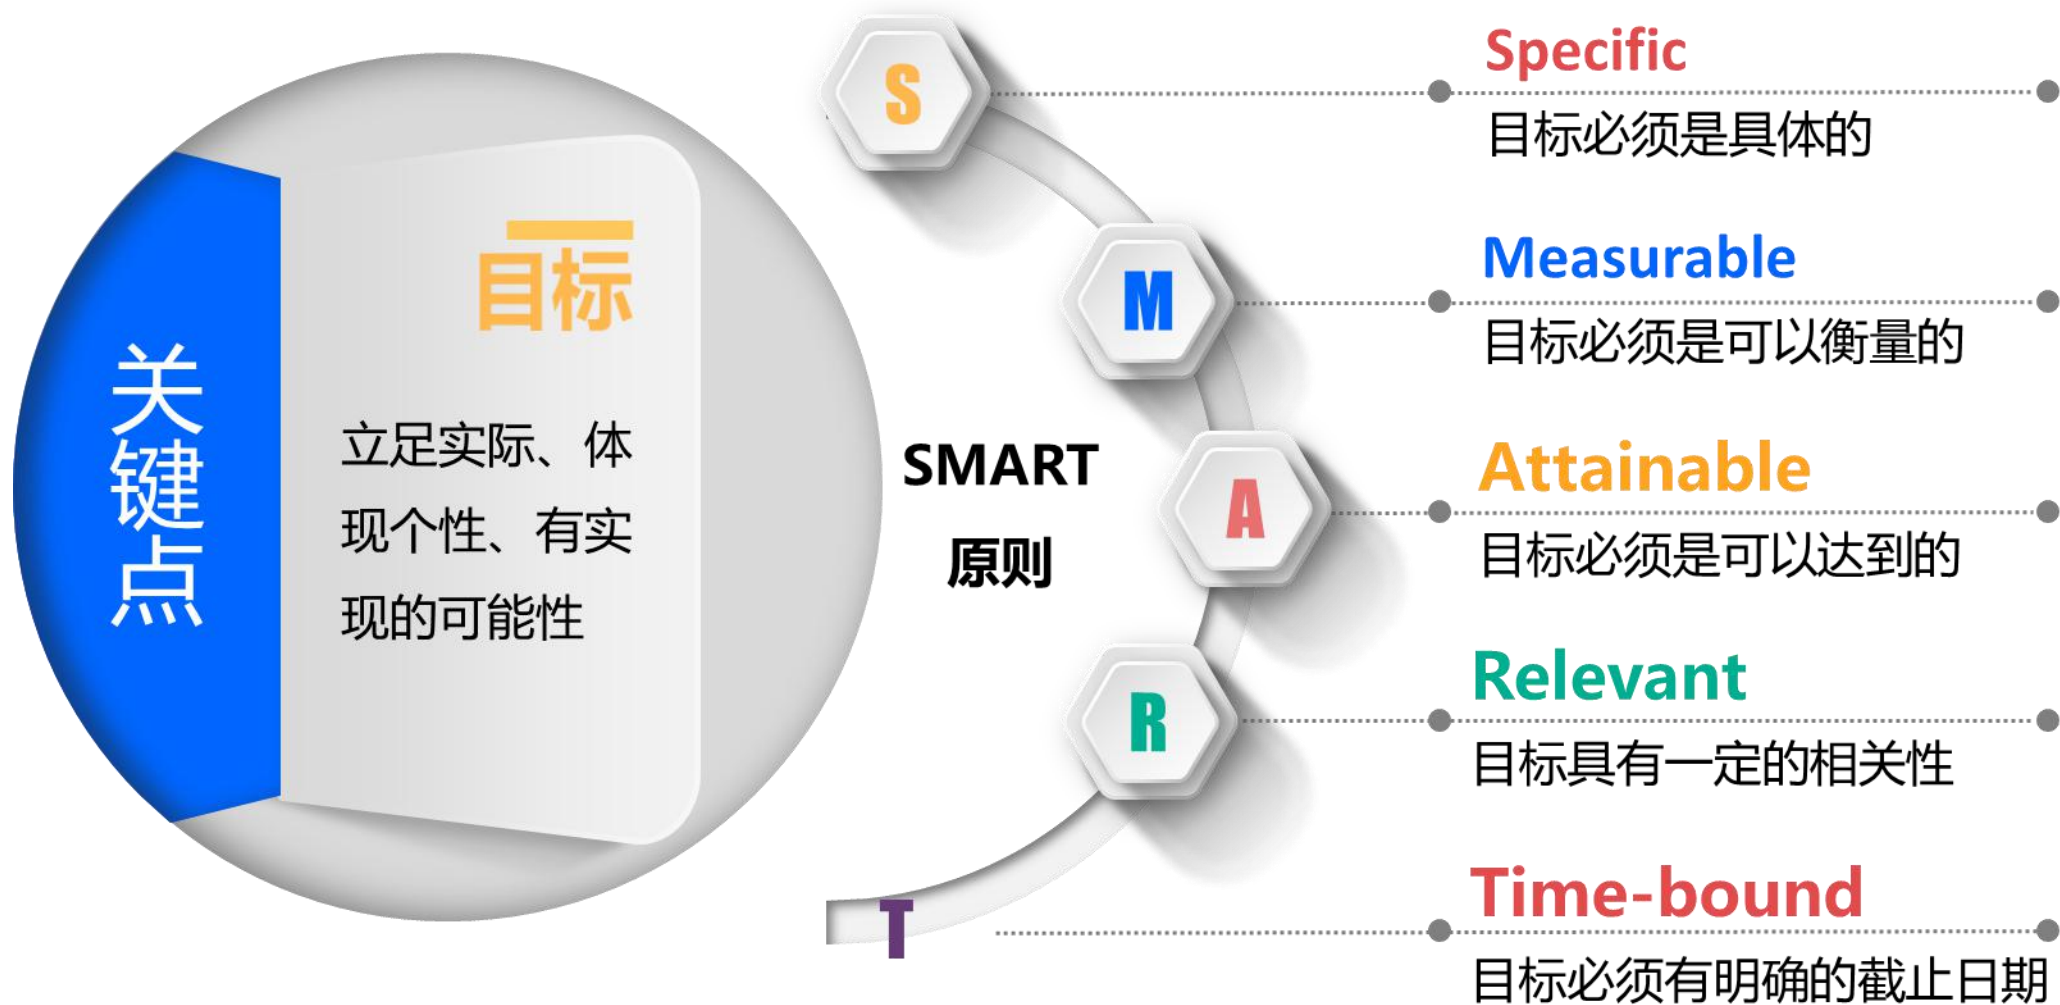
关键点

目标

立足实际、体现个性、有实现的可能性

SMART
原则

S
M
A
R
T

Specific
目标必须是具体的

Measurable
目标必须是可以衡量的

Attainable
目标必须是可以达到的

Relevant
目标具有一定的相关性

Time-bound
目标必须有明确的截止日期